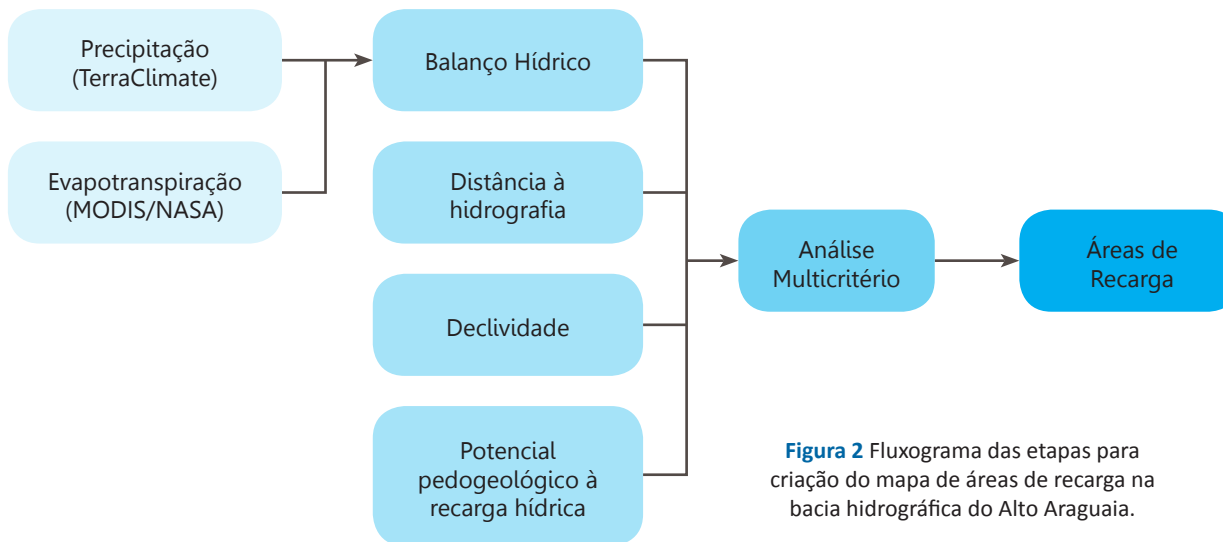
Precipitação (TerraClimate)

Evapotranspiração (MODIS/NASA)

Balanço Hídrico

Distância à hidrografia

Declividade

Potencial pedogeológico à recarga hídrica

Análise Multicritério

Áreas de Recarga

**Figura 2** Fluxograma das etapas para criação do mapa de áreas de recarga na bacia hidrográfica do Alto Araguaia.